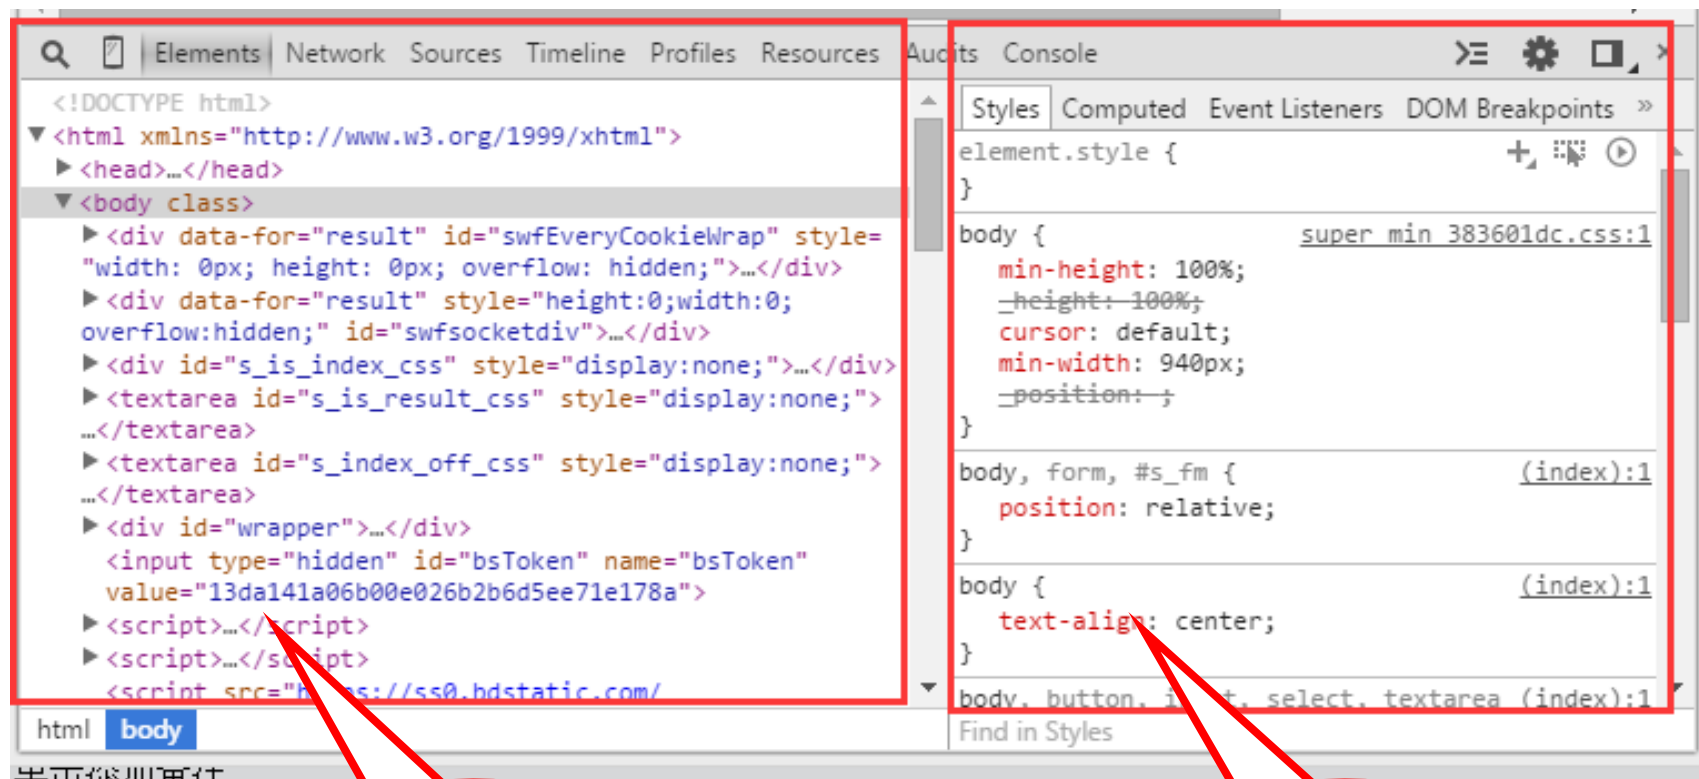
Elements Network Sources Timeline Profiles Resources Audits Console

<!DOCTYPE html>
▼<html xmlns="http://www.w3.org/1999/xhtml">
▶<head>…</head>
▼<body class>
▶<div data-for="result" id="swfEveryCookieWrap" style="width: 0px; height: 0px; overflow: hidden;">…</div>
▶<div data-for="result" style="height:0;width:0; overflow:hidden;" id="swfsocketdiv">…</div>
▶<div id="s_is_index_css" style="display:none;">…</div>
▶<textarea id="s_is_result_css" style="display:none;">…</textarea>
▶<textarea id="s_index_off_css" style="display:none;">…</textarea>
▶<div id="wrapper">…</div>
<input type="hidden" id="bsToken" name="bsToken" value="13da141a06b00e026b2b6d5ee71e178a">
▶<script>…</script>
▶<script>…</script>
<script src="h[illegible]s://ss0.bdstatic.com/

html body

Styles Computed Event Listeners DOM Breakpoints »

element.style {
}

body { super_min_383601dc.css:1
min-height: 100%;
height: 100%;
cursor: default;
min-width: 940px;
position: ;
}

body, form, #s_fm { (index):1
position: relative;
}

body { (index):1
text-align: center;
}

body, button, i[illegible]t, select, textarea (index):1

Find in Styles